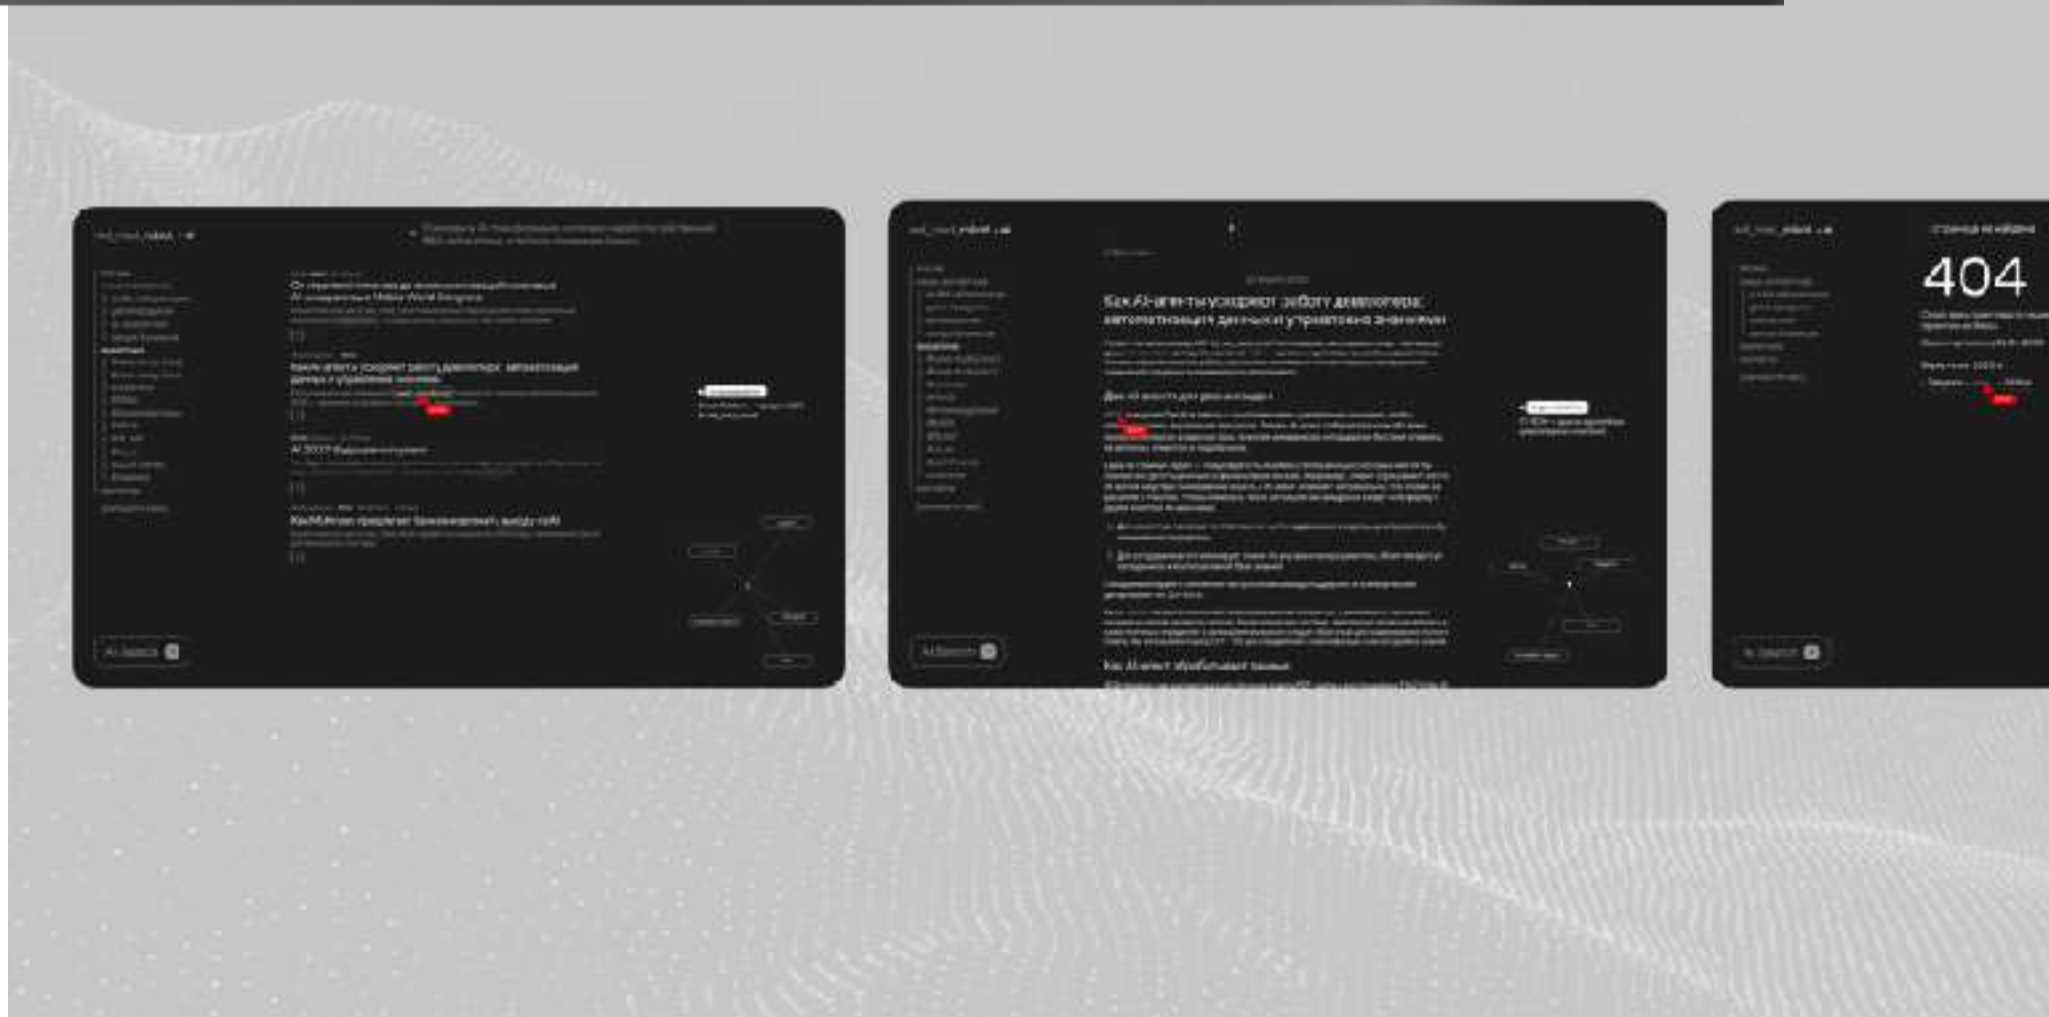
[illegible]

От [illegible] AI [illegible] Mobile World Congress

Как AI-агенты ускоряют работу девелоперов: автоматизация данных и управление знаниями

AI 2027 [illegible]

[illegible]

AI Search

Как AI-агенты ускоряют работу девелопера: автоматизация данных и управление знаниями

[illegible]

Как AI-агент обрабатывает данные

AI Search

404

AI Search